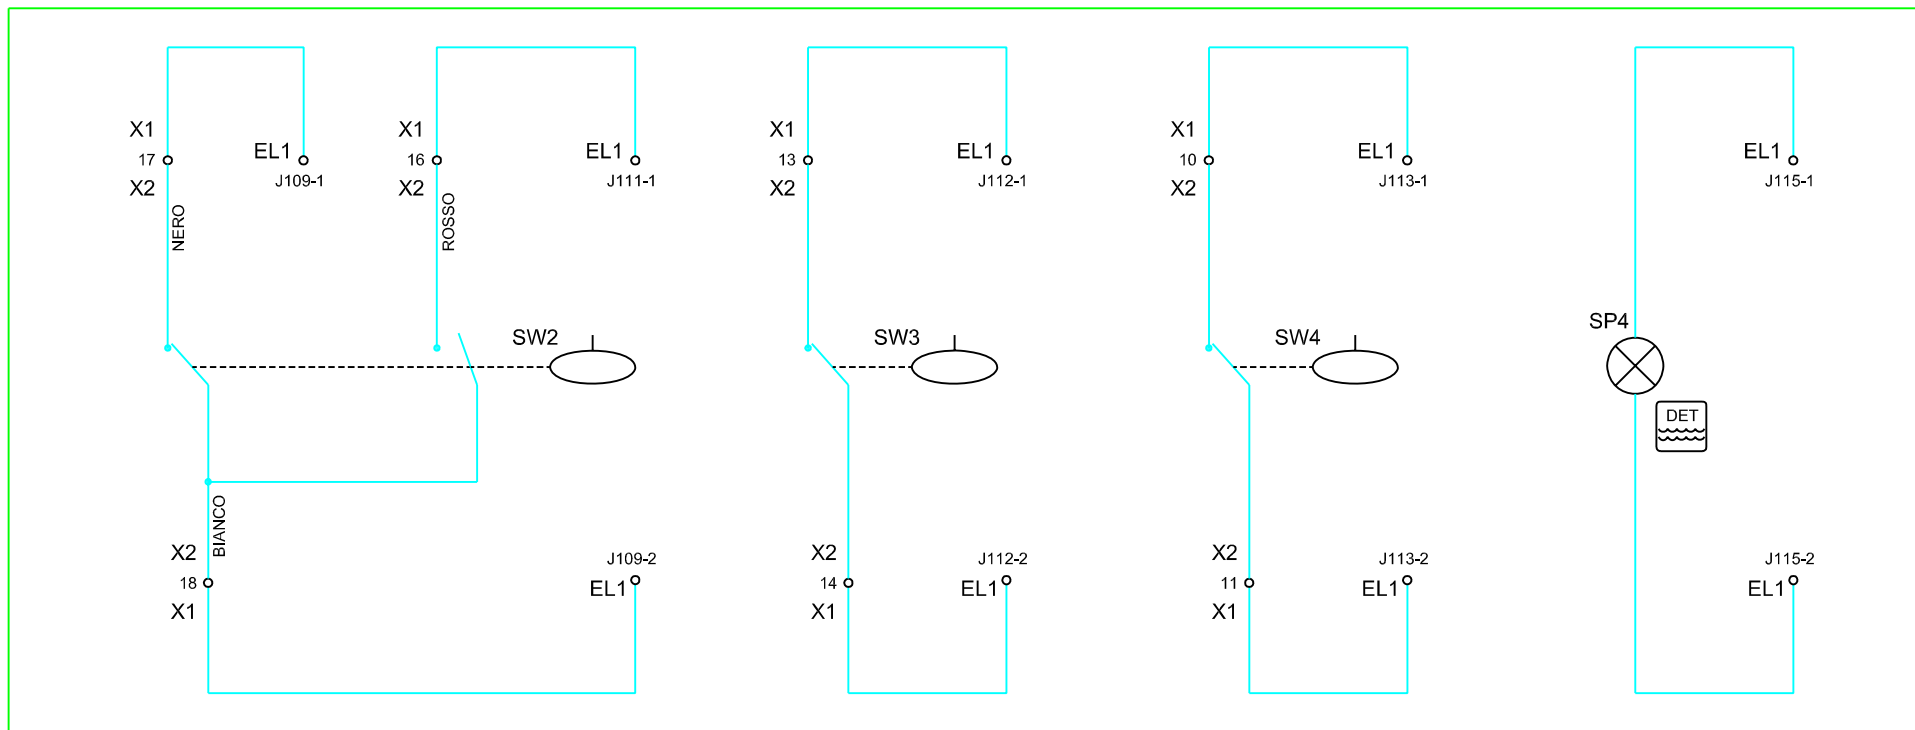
X1
17
X2
EL1
J109-1
NERO
X1
16
X2
ROSSO
EL1
J111-1
SW2
X2
18
X1
BIANCO
J109-2
EL1

X1
13
X2
EL1
J112-1
SW3
X2
14
X1
J112-2
EL1

X1
10
X2
EL1
J113-1
SW4
X2
11
X1
J113-2
EL1

EL1
J115-1
SP4
DET
J115-2
EL1